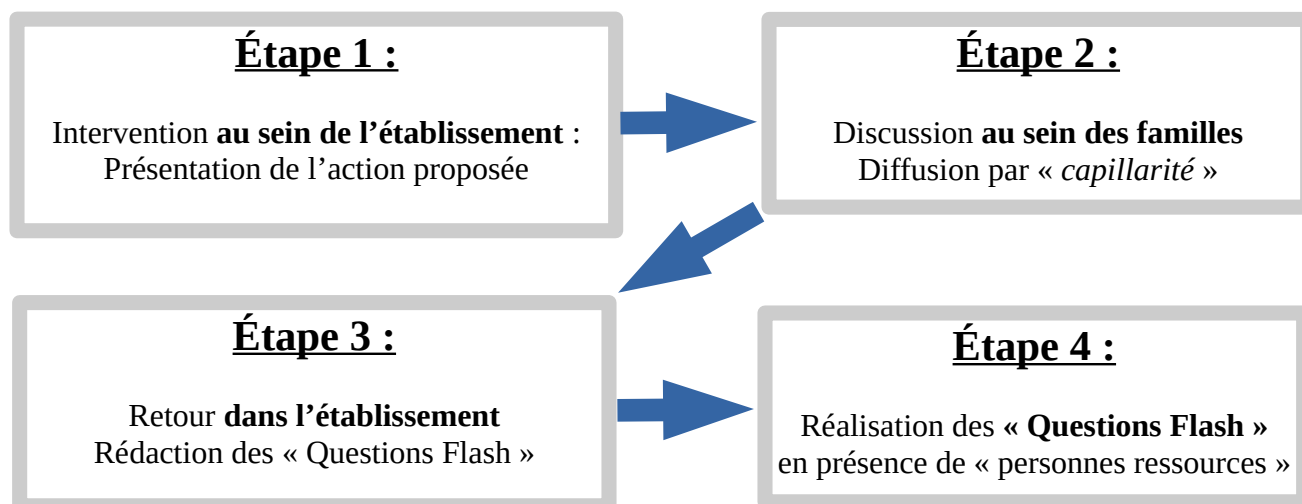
Étape 1 :

Intervention au sein de l’établissement : Présentation de l’action proposée

Étape 2 :

Discussion au sein des familles
Diffusion par « capillarité »

Étape 3 :

Retour dans l’établissement
Rédaction des « Questions Flash »

Étape 4 :

Réalisation des « Questions Flash » en présence de « personnes ressources »